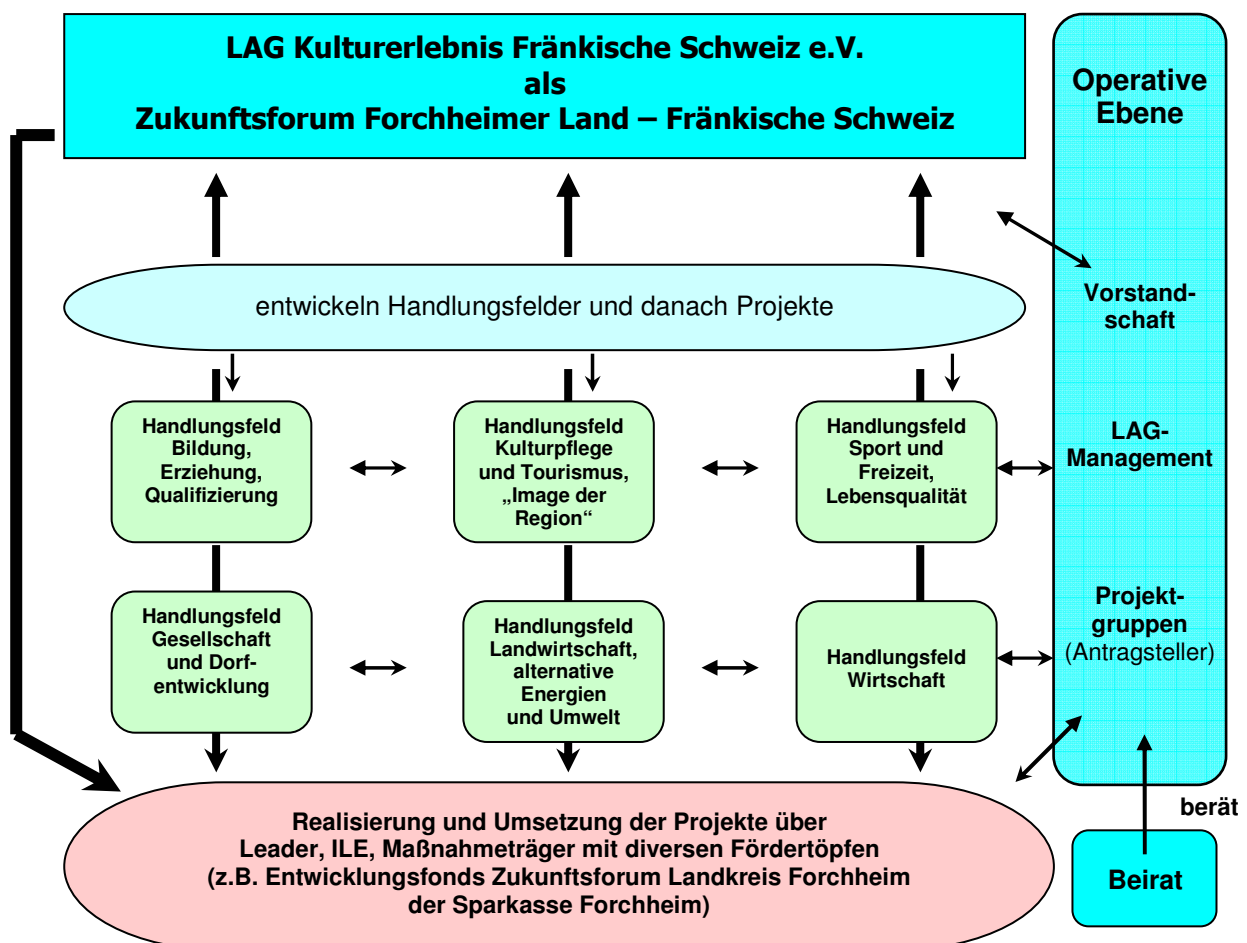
LAG Kulturerlebnis Fränkische Schweiz e.V.
als
Zukunftsforum Forchheimer Land – Fränkische Schweiz

Operative Ebene

entwickeln Handlungsfelder und danach Projekte

Vorstandschaft

Handlungsfeld Bildung, Erziehung, Qualifizierung

Handlungsfeld Kulturpflege und Tourismus, „Image der Region“

Handlungsfeld Sport und Freizeit, Lebensqualität

LAG-Management

Handlungsfeld Gesellschaft und Dorfentwicklung

Handlungsfeld Landwirtschaft, alternative Energien und Umwelt

Handlungsfeld Wirtschaft

Projektgruppen (Antragsteller)

Realisierung und Umsetzung der Projekte über Leader, ILE, Maßnahmeträger mit diversen Fördertöpfen (z.B. Entwicklungsfonds Zukunftsforum Landkreis Forchheim der Sparkasse Forchheim)

berät

Beirat